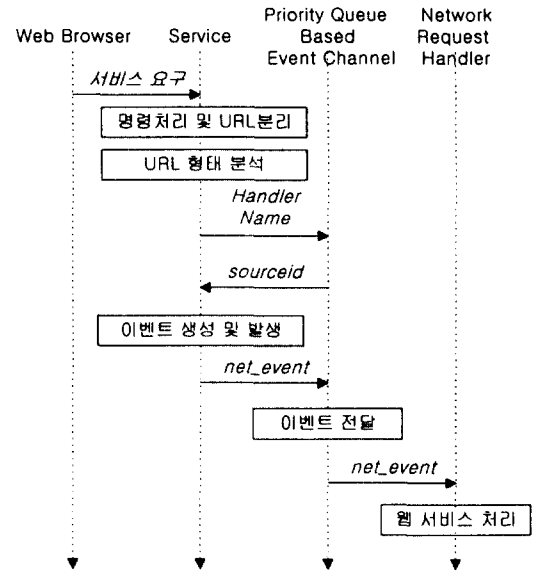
Web Browser

Service

Priority Queue Based Event Channel

Network Request Handler

서비스 요구

명령처리 및 URL분리

URL 형태 분석

Handler Name

sourceid

이벤트 생성 및 발생

net_event

이벤트 전달

net_event

웹 서비스 처리